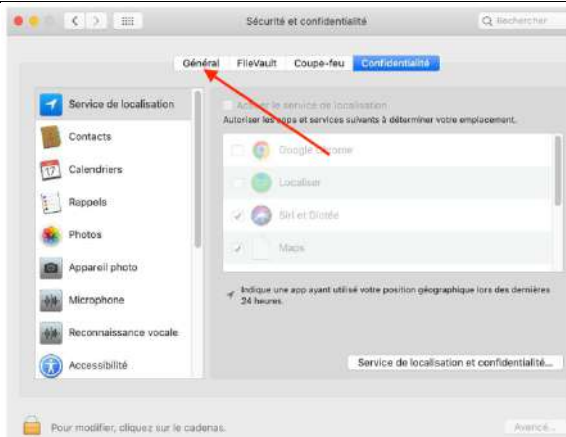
Sécurité et confidentialité

Rechercher

Général FileVault Coupe-feu Confidentialité

Service de localisation
Contacts
Calendriers
Rappels
Photos
Appareil photo
Microphone
Reconnaissance vocale
Accessibilité

Activer le service de localisation
Autoriser les apps et services suivants à déterminer votre emplacement.

Google Chrome
Localiser
Siri et Dictée
Maps

Indique une app ayant utilisé votre position géographique lors des dernières 24 heures.

Service de localisation et confidentialité...

Pour modifier, cliquez sur le cadenas.

Avancé...